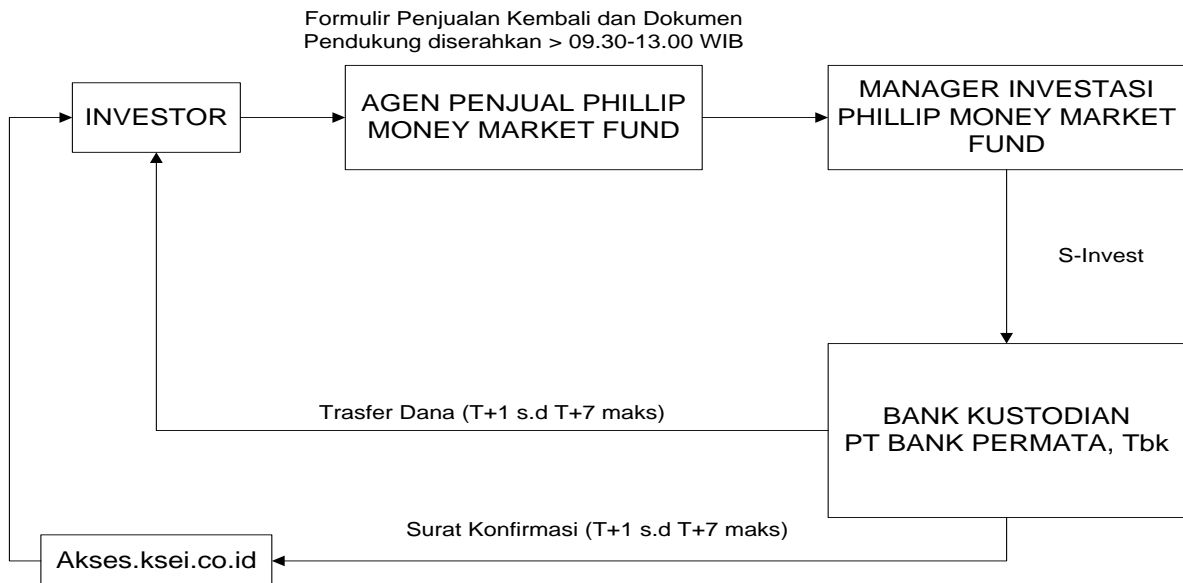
Formulir Penjualan Kembali dan Dokumen Pendukung diserahkan > 09.30-13.00 WIB

INVESTOR

AGEN PENJUAL PHILLIP MONEY MARKET FUND

MANAGER INVESTASI PHILLIP MONEY MARKET FUND

S-Invest

Trasfer Dana (T+1 s.d T+7 maks)

BANK KUSTODIAN PT BANK PERMATA, Tbk

Surat Konfirmasi (T+1 s.d T+7 maks)

Akses.ksei.co.id